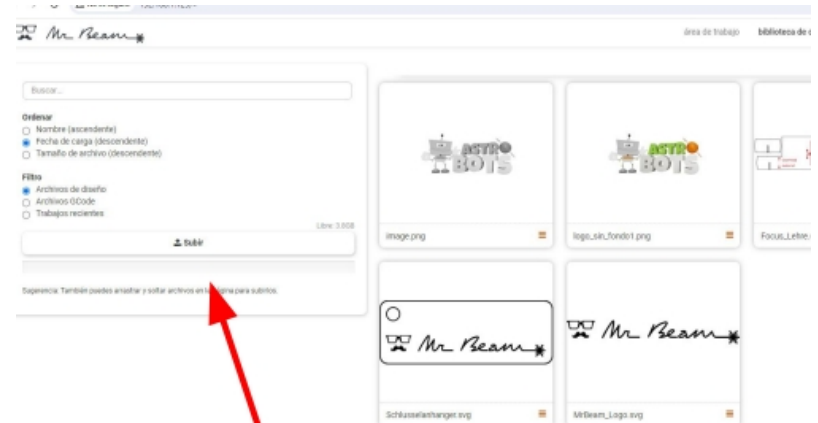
Mr Beam

área de trabajo biblioteca de

Buscar...

Ordenar
Nombre (ascendente)
Fecha de carga (descendente)
Tamaño de archivo (descendente)

Filtro
Archivos de diseño
Archivos GCode
Trabajos recientes

Libre: 3.8GB

Subir

Sugerencia: También puedes arrastrar y soltar archivos en la página para subirlos.

ASTRO BOTS

image.png

ASTRO BOTS

logo_sin_fondo1.png

Focus_Lehre.

Mr Beam

Schluesselanhaenger.svg

Mr Beam

MrBeam_Logo.svg